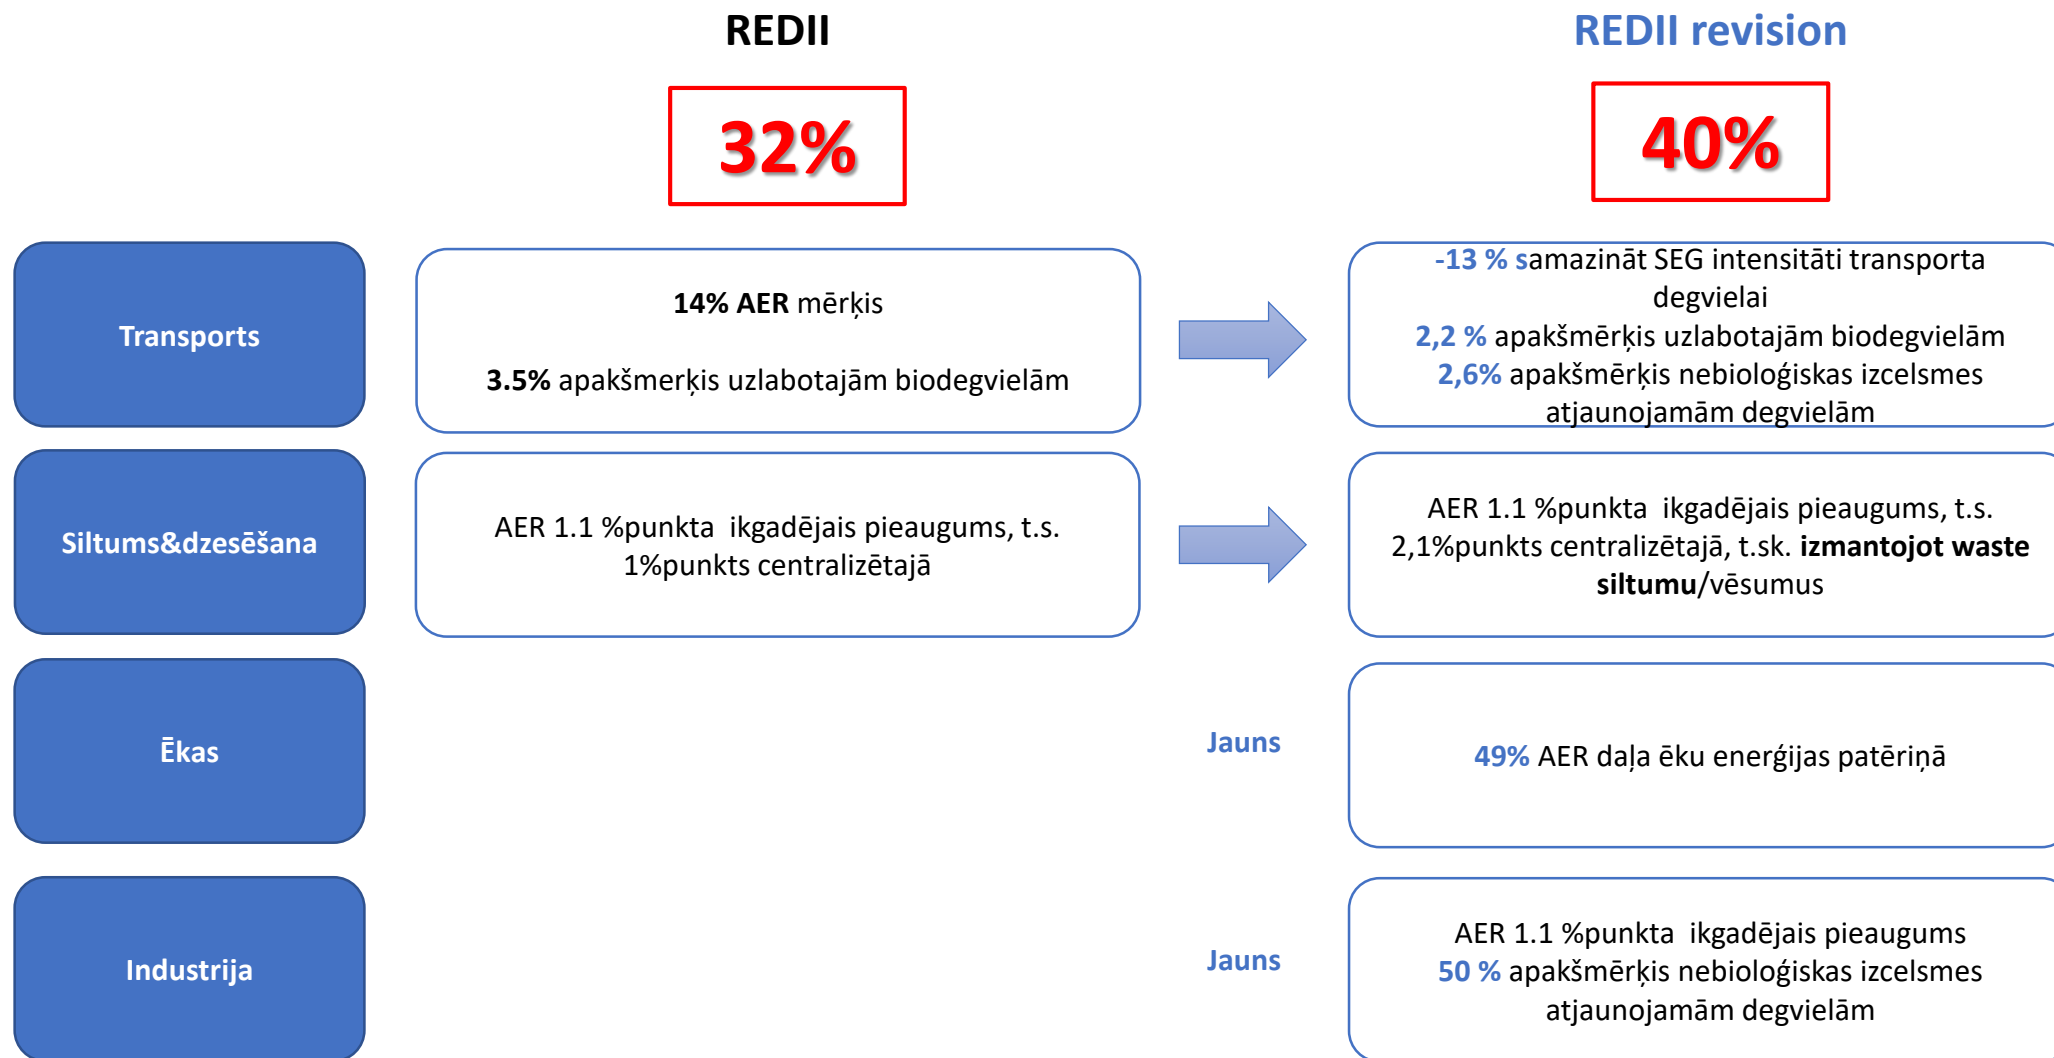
REDII

32%

REDII revision

40%

Transports

14% AER mērķis

3.5% apakšmerķis uzlabotajām biodegvielām

-13 % samazināt SEG intensitāti transporta degvielai
2,2 % apakšmērķis uzlabotajām biodegvielām
2,6% apakšmērķis nebioloģiskas izcelsmes atjaunojamām degvielām

Siltums&dzesēšana

AER 1.1 %punkta ikgadējais pieaugums, t.s. 1%punkts centralizētajā

AER 1.1 %punkta ikgadējais pieaugums, t.s. 2,1%punkts centralizētajā, t.sk. izmantojot waste siltumu/vēsumus

Ēkas

Jauns

49% AER daļa ēku enerģijas patēriņā

Industrija

Jauns

AER 1.1 %punkta ikgadējais pieaugums
50 % apakšmērķis nebioloģiskas izcelsmes atjaunojamām degvielām